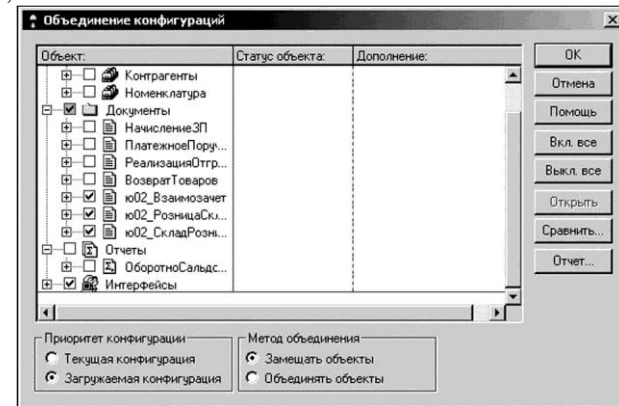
Объединение конфигураций

| Объект: | Статус объекта: | Дополнение: |
|---|---|---|
| Контрагенты | | |
| Номенклатура | | |
| Документы | | |
| НачислениеЗП | | |
| ПлатежноеПоруч... | | |
| РеализацияОтгр... | | |
| ВозвратТоваров | | |
| ю02_Взаимозачет | | |
| ю02_РозницаСкл... | | |
| ю02_СкладРозни... | | |
| Отчеты | | |
| ОборотноСальдс... | | |
| Интерфейсы | | |

OK
Отмена
Помощь
Вкл. все
Выкл. все
Открыть
Сравнить...
Отчет...

Приоритет конфигурации
Текущая конфигурация
Загружаемая конфигурация

Метод объединения
Замещать объекты
Объединять объекты